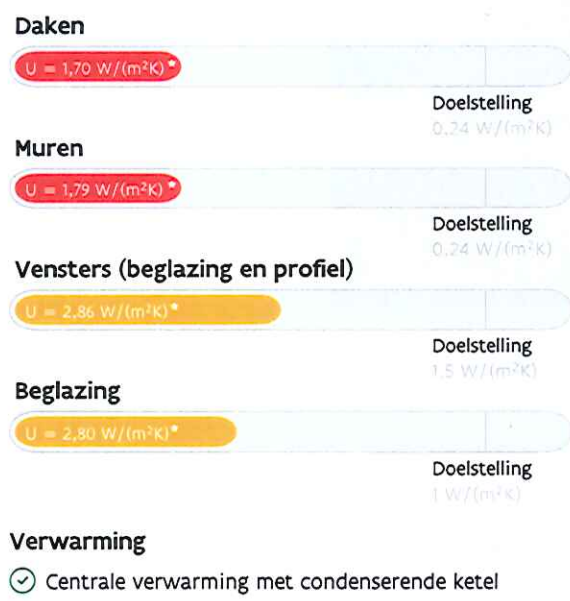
Daken

U = 1,70 W/(m²K)*

Doelstelling
0,24 W/(m²K)

Muren

U = 1,79 W/(m²K)*

Doelstelling
0,24 W/(m²K)

Vensters (beglazing en profiel)

U = 2,86 W/(m²K)*

Doelstelling
1,5 W/(m²K)

Beglazing

U = 2,80 W/(m²K)*

Doelstelling
1 W/(m²K)

Verwarming

Centrale verwarming met condenserende ketel